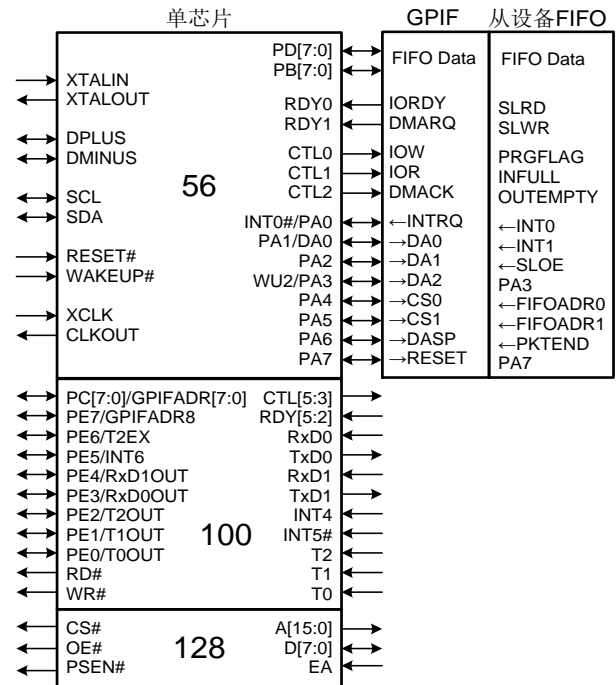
单芯片

GPIF

从设备FIFO

XTALIN
XTALOUT
DPLUS
DMINUS
SCL
SDA
RESET#
WAKEUP#
XCLK
CLKOUT

56

PD[7:0]
PB[7:0]
RDY0
RDY1
CTL0
CTL1
CTL2
INT0#/PA0
PA1/DA0
PA2
WU2/PA3
PA4
PA5
PA6
PA7

FIFO Data
IORDY
DMARQ
IOW
IOR
DMACK
←INTRQ
→DA0
→DA1
→DA2
→CS0
→CS1
→DASP
→RESET

FIFO Data
SLRD
SLWR
PRGFLAG
INFULL
OUTEMPTY
←INT0
←INT1
←SLOE
PA3
←FIFOADR0
←FIFOADR1
←PKTEND
PA7

PC[7:0]/GPIFADR[7:0]
PE7/GPIFADR8
PE6/T2EX
PE5/INT6
PE4/RxD1OUT
PE3/RxD0OUT
PE2/T2OUT
PE1/T1OUT
PE0/T0OUT
RD#
WR#

100

CTL[5:3]
RDY[5:2]
RxD0
TxD0
RxD1
TxD1
INT4
INT5#
T2
T1
T0

CS#
OE#
PSEN#

128

A[15:0]
D[7:0]
EA